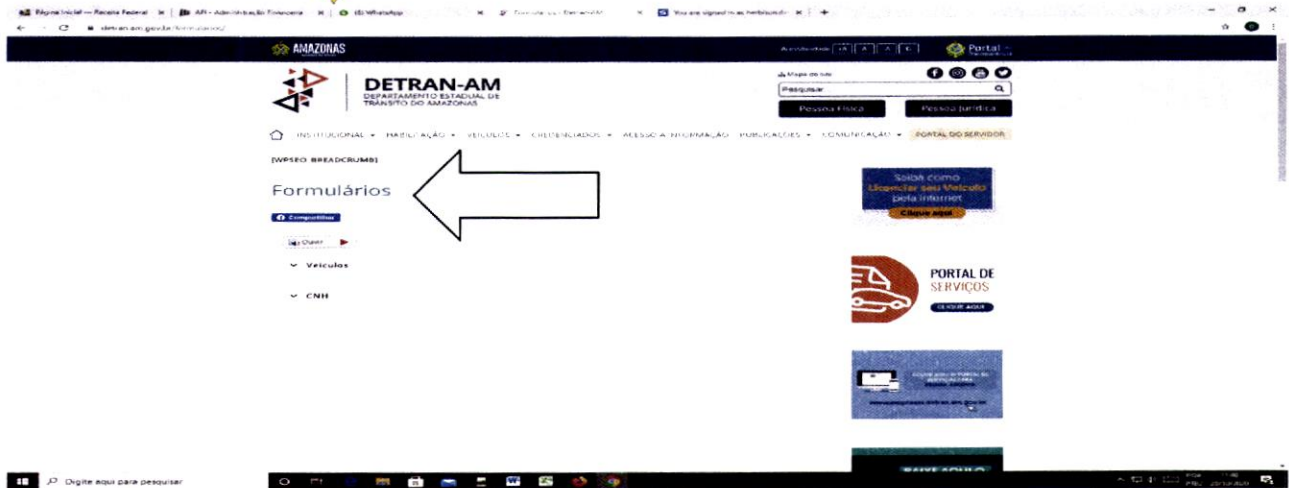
Página Inicial — Receita Federal | API - Administração Fazendária | (8) WhatsApp | Formulários - Detran-AM | You are signed in as herbiusnob

detran.am.gov.br/formularios/

AMAZONAS

Acessibilidade | Portal

DETRAN-AM
DEPARTAMENTO ESTADUAL DE TRÂNSITO DO AMAZONAS

Mapa do site
Pesquisar
Pessoa Física | Pessoa Jurídica

INSTITUCIONAL ▾ HABILITAÇÃO ▾ VEÍCULOS ▾ CREDENCIADOS ▾ ACESSO À INFORMAÇÃO PUBLICAÇÕES ▾ COMUNICAÇÃO ▾ PORTAL DO SERVIDOR

[WPSEO_BREADCRUMB]

Formulários

Compartilhar

Ouvir

Veículos

CNH

Saiba como Licenciar seu Veículo pela internet
Clique aqui

PORTAL DE SERVIÇOS
CLIQUE AQUI

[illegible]

BAIXE AQUI

Digite aqui para pesquisar